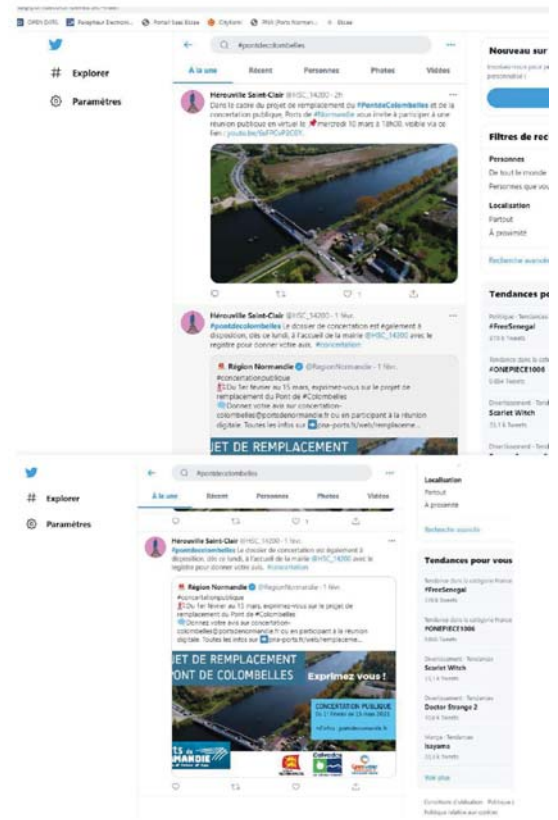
OPEN DATA Parapheur Electroni... Portail Saas Elcase Cityfami PAH (Ports Norman... Elcase

Explorer
Paramètres

#pontdecolombelles

À la une Récent Personnes Photos Vidéos

Hérouville Saint-Clair @HSC_14200 · 2h
Dans le cadre du projet de remplacement du #PontdeColombelles et de la concertation publique, Ports de #Normandie vous invite à participer à une réunion publique en virtuel le 📌Mercredi 10 mars à 18h00. visible via ce lien : youtube.be/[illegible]

Hérouville Saint-Clair @HSC_14200 · 1 févr.
#pontdecolombelles Le dossier de concertation est également à disposition, dès ce lundi, à l'accueil de la mairie @HSC_14200 avec le registre pour donner votre avis. #concertation

Région Normandie @RegionNormandie · 1 févr.
#concertationpublique
Du 1er février au 15 mars, exprimez-vous sur le projet de remplacement du Pont de #Colombelles
Donnez votre avis sur concertation-colombelles@portsdenormandie.fr ou en participant à la réunion digitale. Toutes les infos sur pna-ports.fr/web/remplaceme...

JET DE REMPLACEMENT

Nouveau sur
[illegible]

Filtres de rec
Personnes
De tout le monde
Personnes que vous
Localisation
Partout
À proximité
Recherche avancée

Tendances po
Politique · Tendances
#FreeSenegal
Tendance dans la ca
#ONEPIECE1006
Divertissement · Tend
Scarlet Witch
Divertissement · Tend

Explorer
Paramètres

#pontdecolombelles

À la une Récent Personnes Photos Vidéos

Hérouville Saint-Clair @HSC_14200 · 1 févr.
#pontdecolombelles Le dossier de concertation est également à disposition, dès ce lundi, à l'accueil de la mairie @HSC_14200 avec le registre pour donner votre avis. #concertation

Région Normandie @RegionNormandie · 1 févr.
#concertationpublique
Du 1er février au 15 mars, exprimez-vous sur le projet de remplacement du Pont de #Colombelles
Donnez votre avis sur concertation-colombelles@portsdenormandie.fr ou en participant à la réunion digitale. Toutes les infos sur pna-ports.fr/web/remplaceme...

JET DE REMPLACEMENT
PONT DE COLOMBELLES
Exprimez vous !
CONCERTATION PUBLIQUE
Du 1er février au 15 mars 2021
+ d'infos : portsdenormandie.fr
PORTS DE NORMANDIE

Localisation
Partout
À proximité
Recherche avancée

Tendances pour vous
Tendance dans la catégorie France
#FreeSenegal
Tendance dans la catégorie France
#ONEPIECE1006
Divertissement · Tendances
Scarlet Witch
Divertissement · Tendances
Doctor Strange 2
Manga · Tendances
Isayama
Voir plus

Conditions d'utilisation Politique de
Politique relative aux cookies